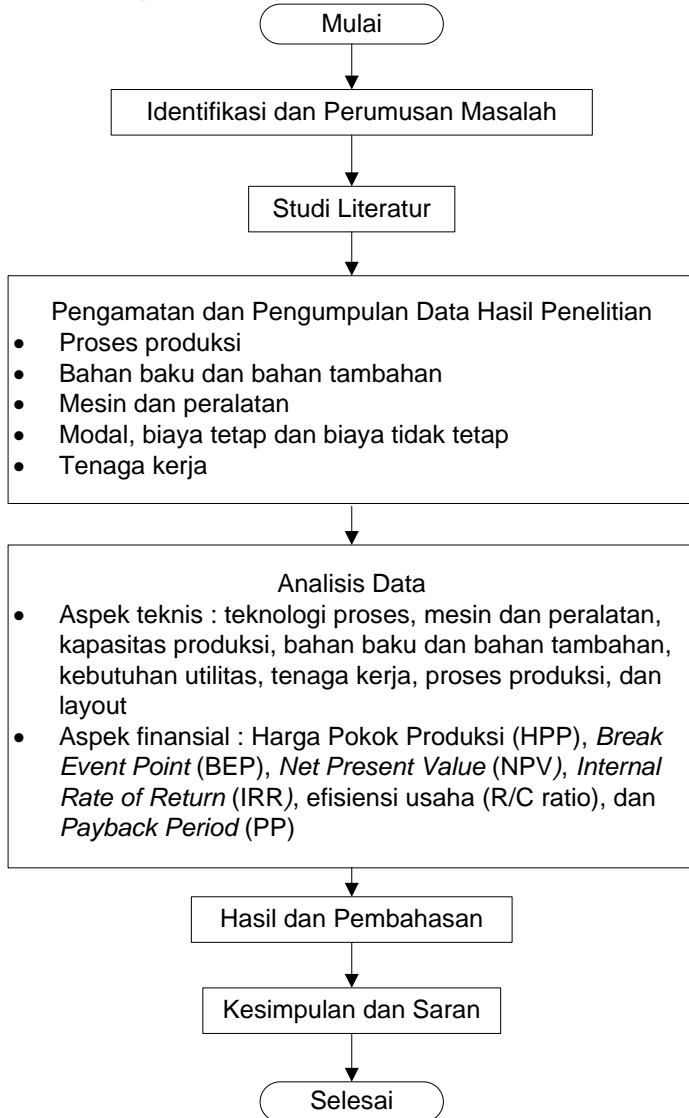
Mulai

Identifikasi dan Perumusan Masalah

Studi Literatur

Pengamatan dan Pengumpulan Data Hasil Penelitian
- Proses produksi
- Bahan baku dan bahan tambahan
- Mesin dan peralatan
- Modal, biaya tetap dan biaya tidak tetap
- Tenaga kerja

Analisis Data
- Aspek teknis : teknologi proses, mesin dan peralatan, kapasitas produksi, bahan baku dan bahan tambahan, kebutuhan utilitas, tenaga kerja, proses produksi, dan layout
- Aspek finansial : Harga Pokok Produksi (HPP), Break Event Point (BEP), Net Present Value (NPV), Internal Rate of Return (IRR), efisiensi usaha (R/C ratio), dan Payback Period (PP)

Hasil dan Pembahasan

Kesimpulan dan Saran

Selesai